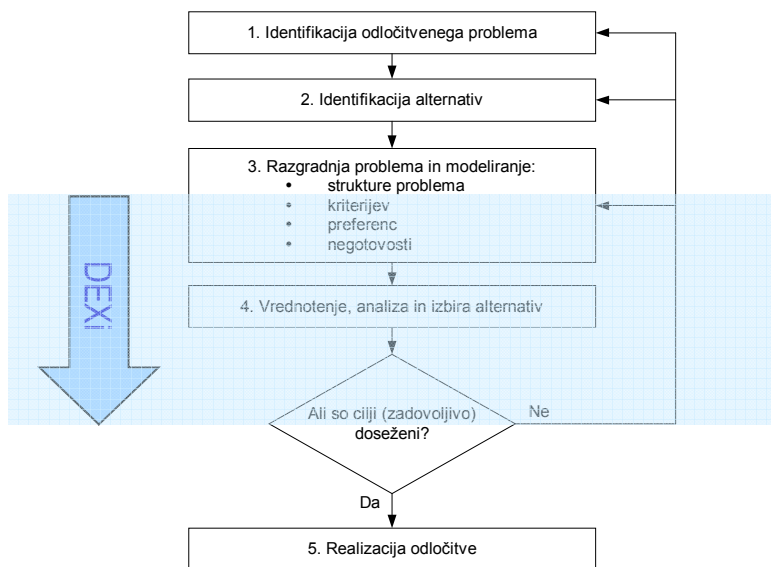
1. Identifikacija odločitvenega problema

2. Identifikacija alternativ

3. Razgradnja problema in modeliranje:
- strukture problema
- kriterijev
- preferenc
- negotovosti

DEXi

4. Vrednotenje, analiza in izbira alternativ

Ali so cilji (zadovoljivo) doseženi?

Ne

Da

5. Realizacija odločitve